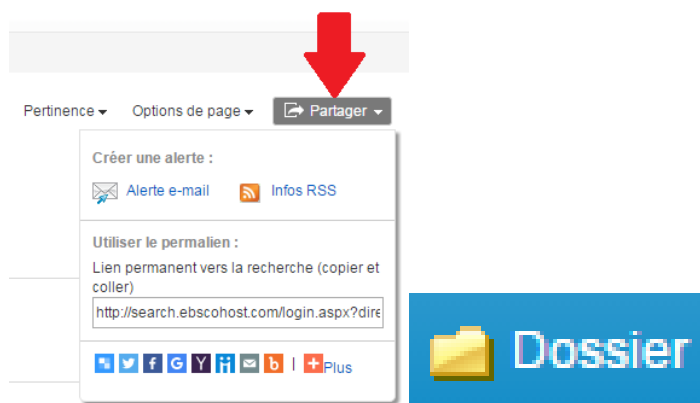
Pertinence ▾ Options de page ▾ Partager ▾

Créer une alerte :

Alerte e-mail Infos RSS

Utiliser le permalien :

Lien permanent vers la recherche (copier et coller)

http://search.ebscohost.com/login.aspx?dire

Plus

Dossier